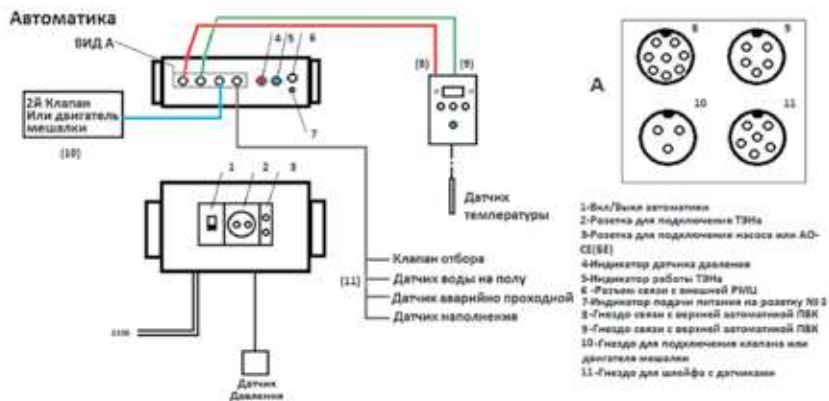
Автоматика

ВИД А

4 5 6

7

2й Клапан Или двигатель мешалки

(10)

(8) (9)

Датчик температуры

А

8 9 10 11

1 2 3

(11)

Клапан отбора

Датчик воды на полу

Датчик аварийно проходной

Датчик наполнения

220В

Датчик Давления

1-Вкл/Выкл автоматики
2-Розетка для подключения ТЭНа
3-Розетка для подключения насоса или АО-СЕ(SE)
4-Индикатор датчика давления
5-Индикатор работы ТЭНа
6 -Разъем связи с внешней РМЦ
7-Индикатор подачи питания на розетку № 3
8-Гнездо связи с верхней автоматикой ПВК
9-Гнездо связи с верхней автоматикой ПВК
10-Гнездо для подключения клапана или двигателя мешалки
11-Гнездо для шлейфа с датчиками